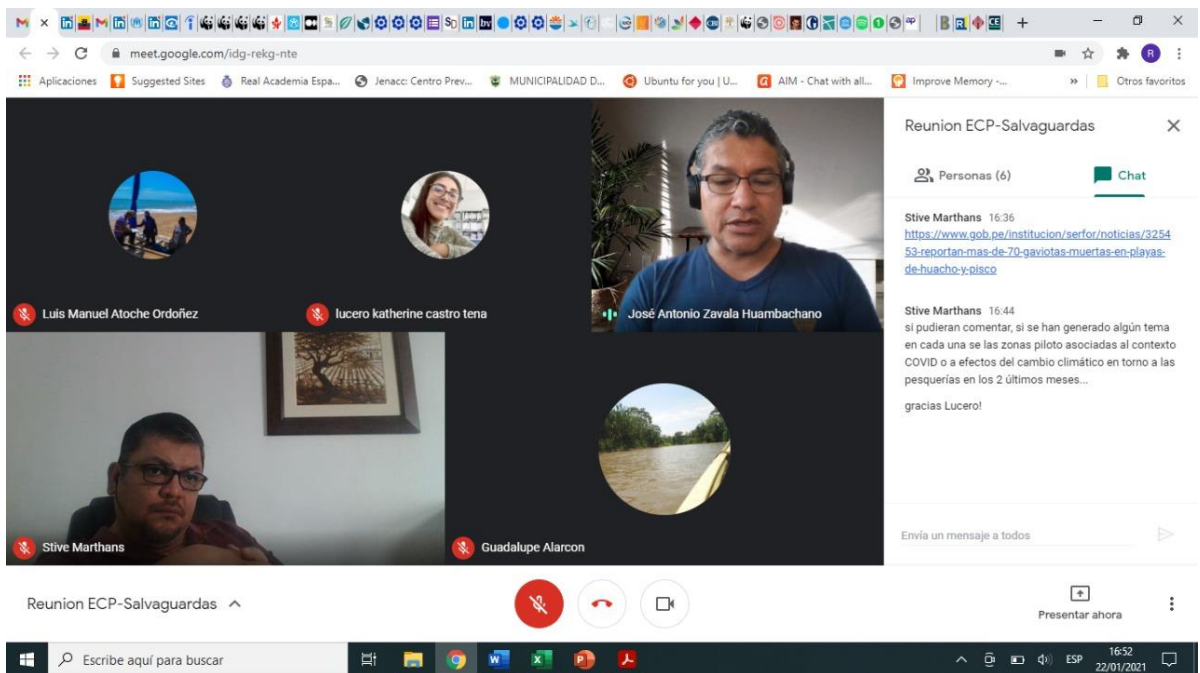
meet.google.com/idg-rekg-nte

Aplicaciones Suggested Sites Real Academia Espa... Jenacc: Centro Prev... MUNICIPALIDAD D... Ubuntu for you | U... AIM - Chat with all... Improve Memory -... Otros favoritos

Luis Manuel Atoche Ordoñez

lucero katherine castro tena

José Antonio Zavala Huambachano

Stive Marthans

Guadalupe Alarcon

Reunion ECP-Salvaguardas

Personas (6) Chat

Stive Marthans 16:36
https://www.gob.pe/institucion/serfor/noticias/325453-reportan-mas-de-70-gaviotas-muertas-en-playas-de-huacho-y-pisco

Stive Marthans 16:44
si pudieran comentar, si se han generado algún tema en cada una se las zonas piloto asociadas al contexto COVID o a efectos del cambio climático en torno a las pesquerías en los 2 últimos meses...

gracias Lucero!

Envía un mensaje a todos

Reunion ECP-Salvaguardas

Presentar ahora

Escribe aquí para buscar

ESP 16:52 22/01/2021